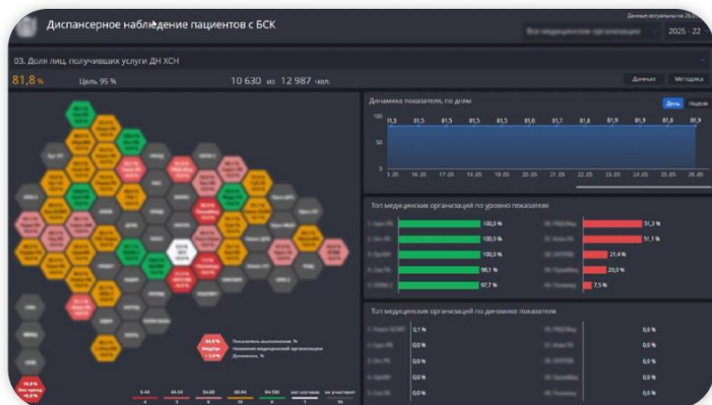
Диспансерное наблюдение пациентов с БСК

Данные актуальны на 26.0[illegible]

Все медицинские организации

2025 - 22

03. Доля лиц, получивших услуги ДН ХСН

81,8 %

Цель 95 %

10 630 из 12 987 чел.

Данные

Методика

Динамика показателя, по дням

День

Неделя

100

50

0

81,5 81,5 81,5 81,5 81,5 81,6 81,7 81,8 81,9 81,9 81,8 81,9

15.05 16.05 17.05 18.05 19.05 20.05 21.05 22.05 23.05 24.05 25.05 26.05

Топ медицинских организаций по уровню показателя

100,0 %

100,0 %

100,0 %

98,1 %

97,7 %

51,3 %

51,1 %

21,4 %

20,0 %

7,5 %

Топ медицинских организаций по динамике показателя

0,1 %

0,0 %

0,0 %

0,0 %

0,0 %

0,0 %

0,0 %

0,0 %

0,0 %

0,0 %

Показатель выполнения, %

Название медицинской организации

Динамика, %

0-44

45-54

55-69

70-84

85-94

95-100

нет значения

не участвует